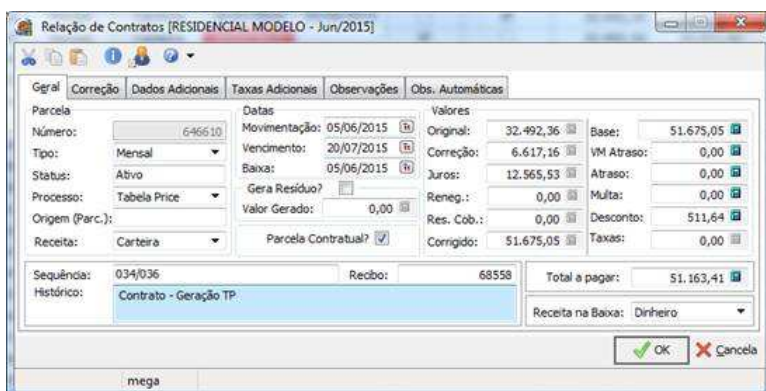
Relação de Contratos [RESIDENCIAL MODELO - Jun/2015]

Geral | Correção | Dados Adicionais | Taxas Adicionais | Observações | Obs. Automáticas

Parcela
Número: 646610
Tipo: Mensal
Status: Ativo
Processo: Tabela Price
Origem (Parc.):
Receita: Carteira

Datas
Movimentação: 05/06/2015
Vencimento: 20/07/2015
Baixa: 05/06/2015
Gera Resíduo?
Valor Gerado: 0,00
Parcela Contratual?

Valores
Original: 32.492,36
Correção: 6.617,16
Juros: 12.565,53
Reneg.: 0,00
Res. Cob.: 0,00
Corrigido: 51.675,05

Base: 51.675,05
VM Atraso: 0,00
Atraso: 0,00
Multa: 0,00
Desconto: 511,64
Taxas: 0,00

Sequência: 034/036
Recibo: 68558
Histórico: Contrato - Geração TP

Total a pagar: 51.163,41
Receita na Baixa: Dinheiro

OK
Cancela

mega